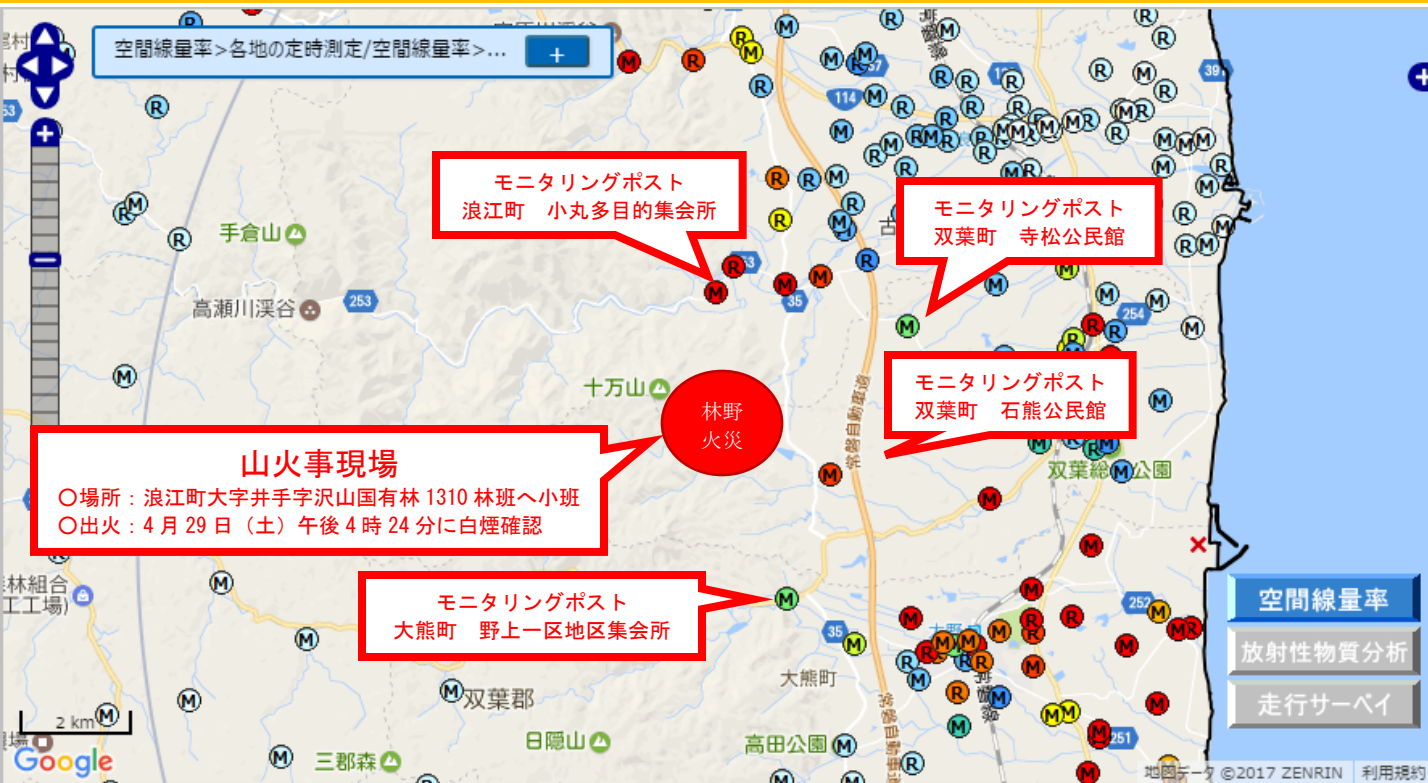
空間線量率>各地の定時測定/空間線量率>...

モニタリングポスト
浪江町　小丸多目的集会所

モニタリングポスト
双葉町　寺松公民館

モニタリングポスト
双葉町　石熊公民館

林野
火災

山火事現場
〇場所：浪江町大字井手字沢山国有林 1310 林班へ小班
〇出火：4 月 29 日（土）午後 4 時 24 分に白煙確認

モニタリングポスト
大熊町　野上一区地区集会所

手倉山
高瀬川渓谷
253
十万山
35
114
254
双葉総合公園
252
251
大熊町
双葉郡
日隠山
三郡森
高田公園
常磐自動車道
2 km
Google
地図データ ©2017 ZENRIN　利用規約

空間線量率
放射性物質分析
走行サーベイ